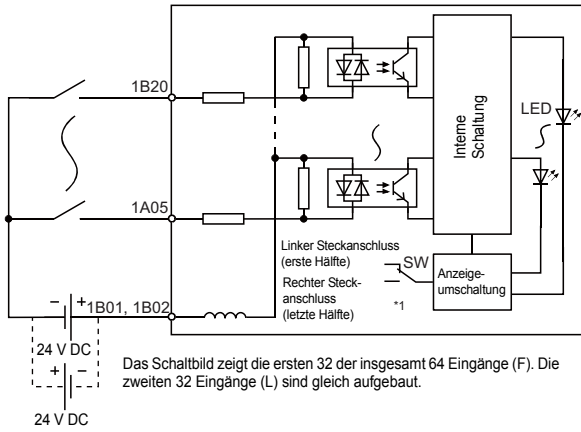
1B20

1A05

1B01, 1B02

24 V DC

24 V DC

Interne Schaltung

LED

Linker Steckanschluss (erste Hälfte)

Rechter Steckanschluss (letzte Hälfte)

SW

*1

Anzeigeumschaltung

Das Schaltbild zeigt die ersten 32 der insgesamt 64 Eingänge (F). Die zweiten 32 Eingänge (L) sind gleich aufgebaut.